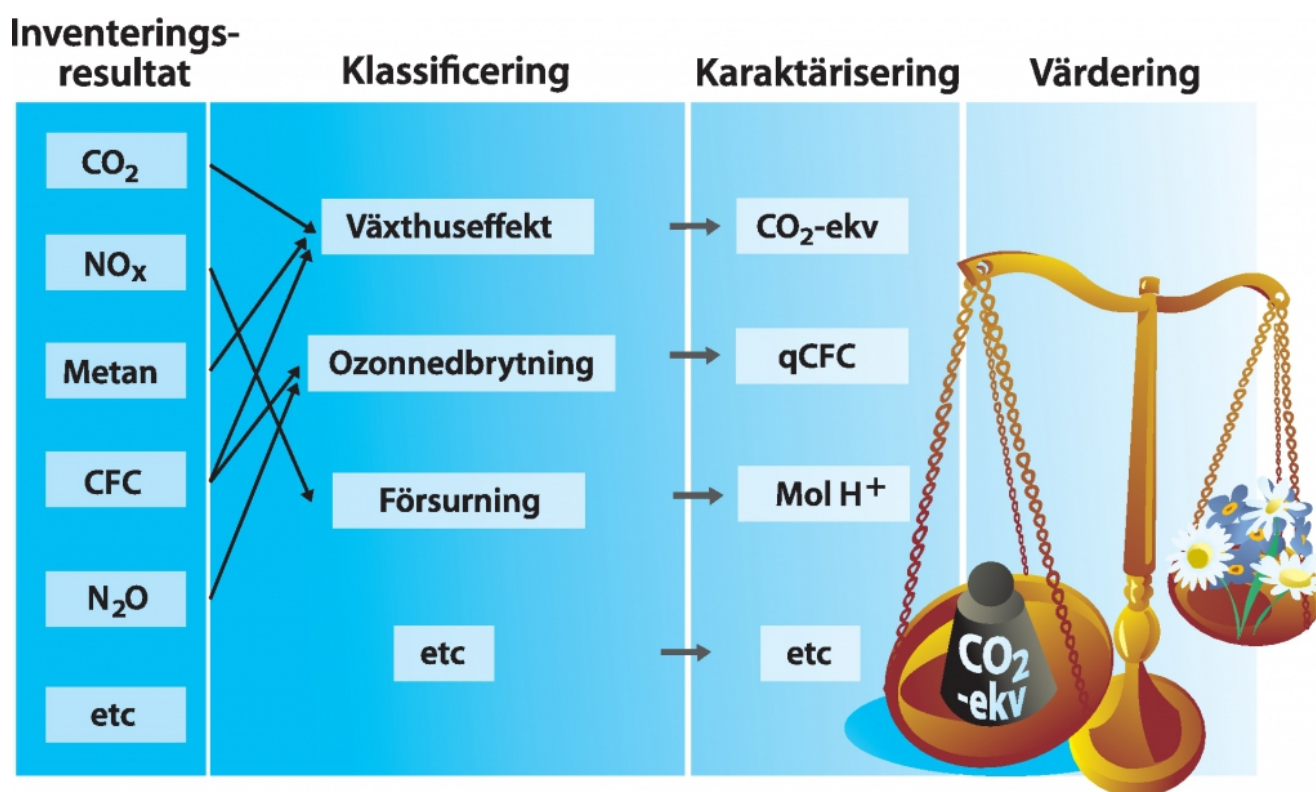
Inventeringsresultat

Klassificering

Karaktärisering

Värdering

$CO_2$

$NO_x$

Metan

CFC

$N_2O$

etc

Växthuseffekt

Ozonnedbrytning

Försurning

etc

$CO_2$-ekv

qCFC

Mol $H^+$

etc

$CO_2$ -ekv